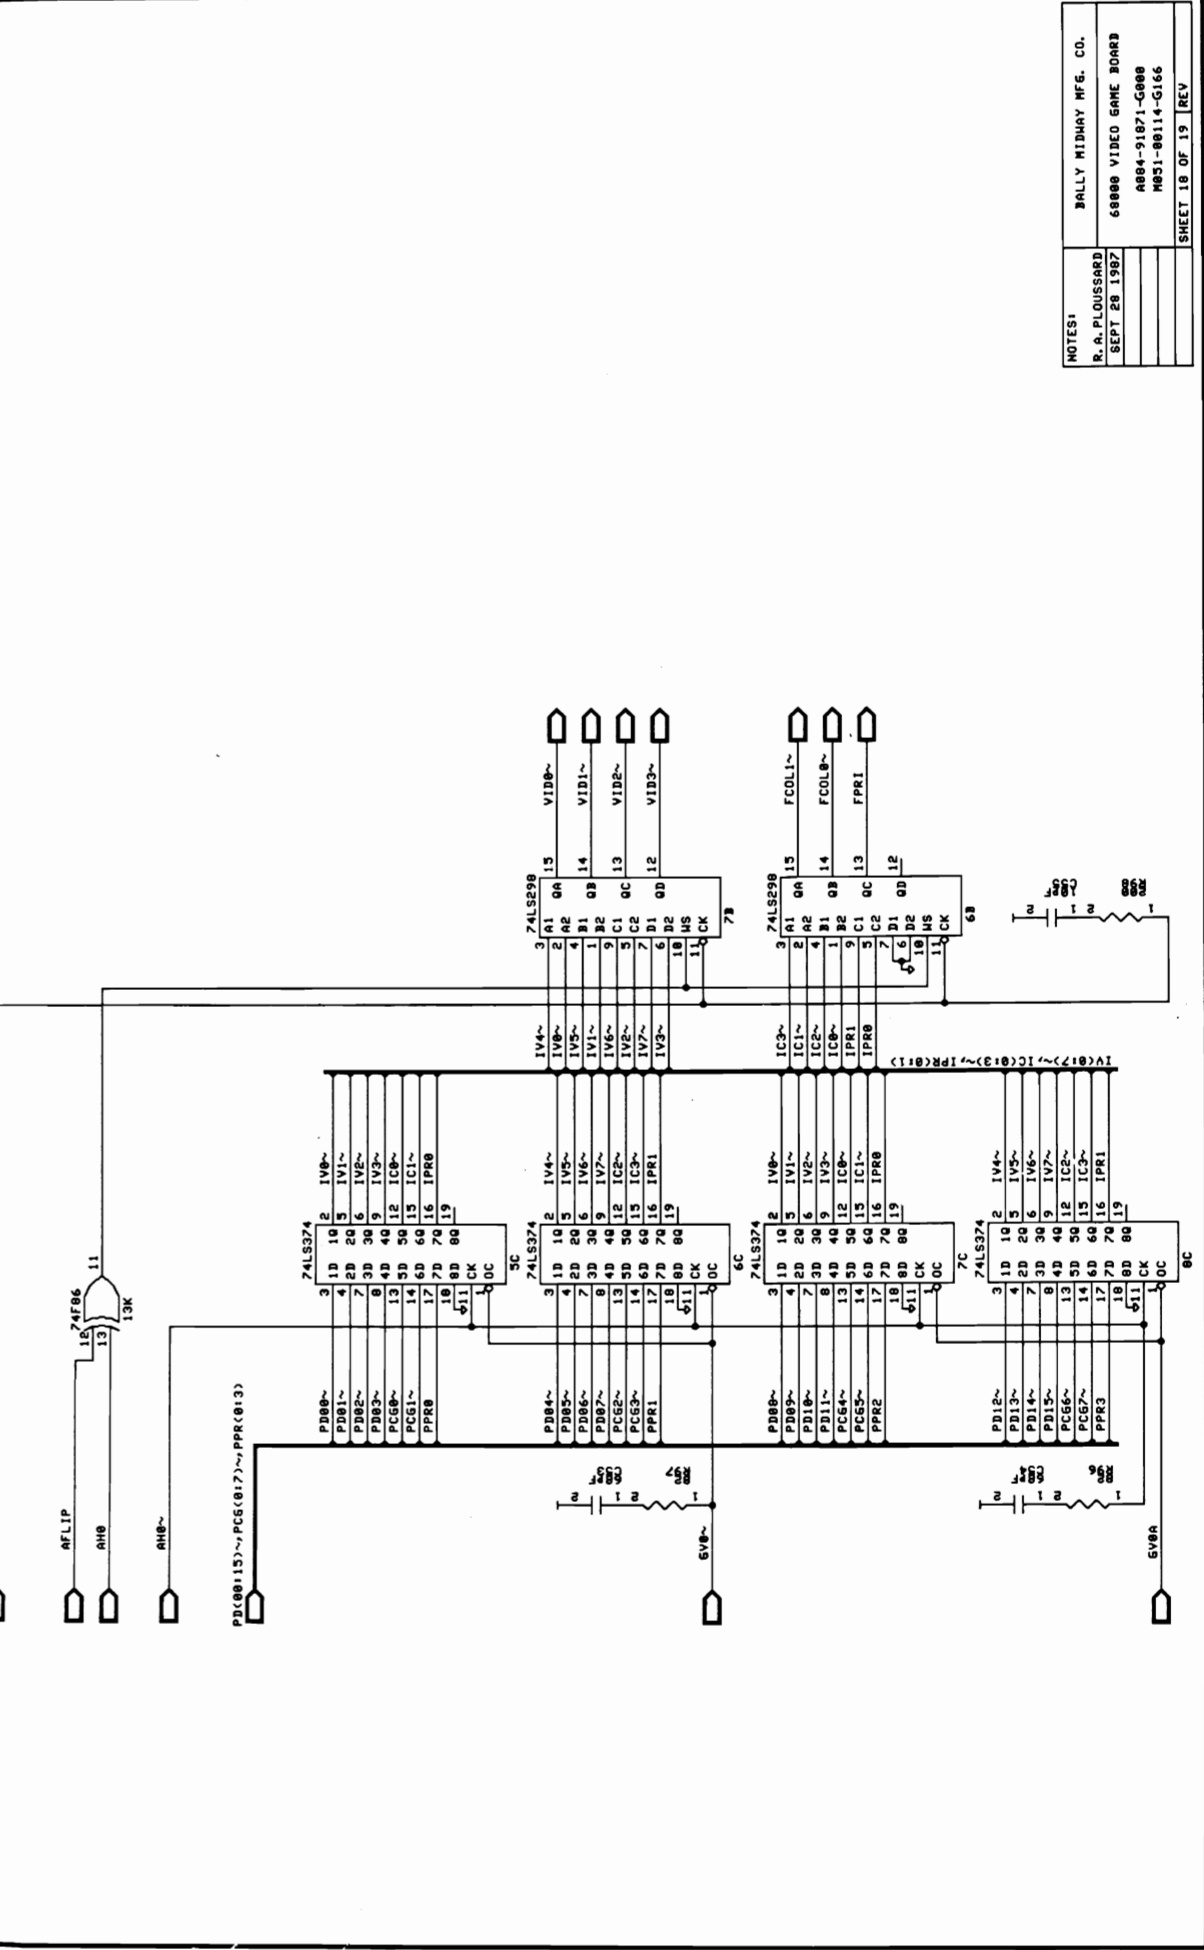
NOTES:
R.A.PLOUSSARD
SEPT 28 1987
BALLY MIDWAY MFG. CO.
68000 VIDEO GAME BOARD
A084-91871-G000
M051-00114-G166
SHEET 18 OF 19
REV

AFLIP
AH0
AH0~
PD(00:15)~,PCG(0:7)~,PPR(0:3)
GV0~
GV0A

74F86
12
13
11
13K

74LS374
5C
PD00~ PD01~ PD02~ PD03~ PCG0~ PCG1~ PPR0
IV0~ IV1~ IV2~ IV3~ IC0~ IC1~ IPR0

74LS374
6C
PD04~ PD05~ PD06~ PD07~ PCG2~ PCG3~ PPR1
IV4~ IV5~ IV6~ IV7~ IC2~ IC3~ IPR1

74LS374
7C
PD08~ PD09~ PD10~ PD11~ PCG4~ PCG5~ PPR2
IV0~ IV1~ IV2~ IV3~ IC0~ IC1~ IPR0

74LS374
8C
PD12~ PD13~ PD14~ PD15~ PCG6~ PCG7~ PPR3
IV4~ IV5~ IV6~ IV7~ IC2~ IC3~ IPR1

1D 2D 3D 4D 5D 6D 7D 8D CK OC
1Q 2Q 3Q 4Q 5Q 6Q 7Q 8Q

IV(0:7)~,IC(0:3)~,IPR(0:1)

74LS298
7B
IV4~ IV0~ IV5~ IV1~ IV6~ IV2~ IV7~ IV3~
A1 A2 B1 B2 C1 C2 D1 D2 WS CK
QA QB QC QD
VID0~ VID1~ VID2~ VID3~

74LS298
6B
IC3~ IC1~ IC2~ IC0~ IPR1 IPR0
A1 A2 B1 B2 C1 C2 D1 D2 WS CK
QA QB QC QD
FCOL1~ FCOL0~ FPRI

R97 82
C53 680PF
R96 82
C54 680PF
R98 82
C55 680PF